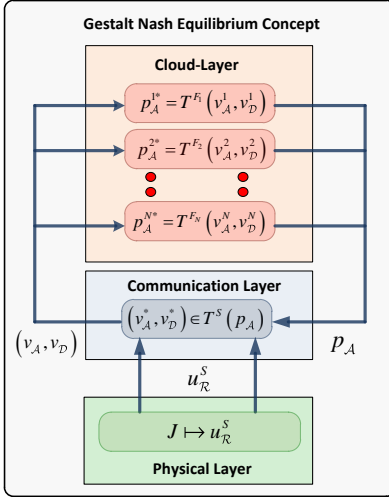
Gestalt Nash Equilibrium Concept

Cloud-Layer

$p_{\mathcal{A}}^{1*} = T^{F_1}\left(v_{\mathcal{A}}^{1}, v_{\mathcal{D}}^{1}\right)$

$p_{\mathcal{A}}^{2*} = T^{F_2}\left(v_{\mathcal{A}}^{2}, v_{\mathcal{D}}^{2}\right)$

$p_{\mathcal{A}}^{N*} = T^{F_N}\left(v_{\mathcal{A}}^{N}, v_{\mathcal{D}}^{N}\right)$

Communication Layer

$\left(v_{\mathcal{A}}^{*}, v_{\mathcal{D}}^{*}\right) \in T^{S}\left(p_{\mathcal{A}}\right)$

$\left(v_{\mathcal{A}}, v_{\mathcal{D}}\right)$

$p_{\mathcal{A}}$

$u_{\mathcal{R}}^{S}$

$J \mapsto u_{\mathcal{R}}^{S}$

Physical Layer